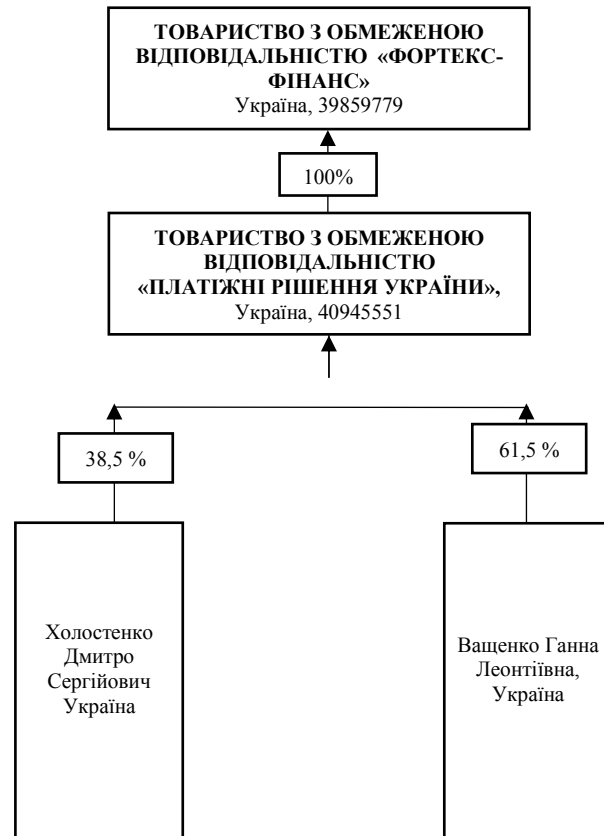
ТОВАРИСТВО З ОБМЕЖЕНОЮ ВІДПОВІДАЛЬНІСТЮ «ФОРТЕКС-ФІНАНС»
Україна, 39859779

100%

ТОВАРИСТВО З ОБМЕЖЕНОЮ ВІДПОВІДАЛЬНІСТЮ «ПЛАТІЖНІ РІШЕННЯ УКРАЇНИ»,
Україна, 40945551

38,5 %

61,5 %

Холостенко Дмитро Сергійович Україна

Ващенко Ганна Леонтіївна, Україна